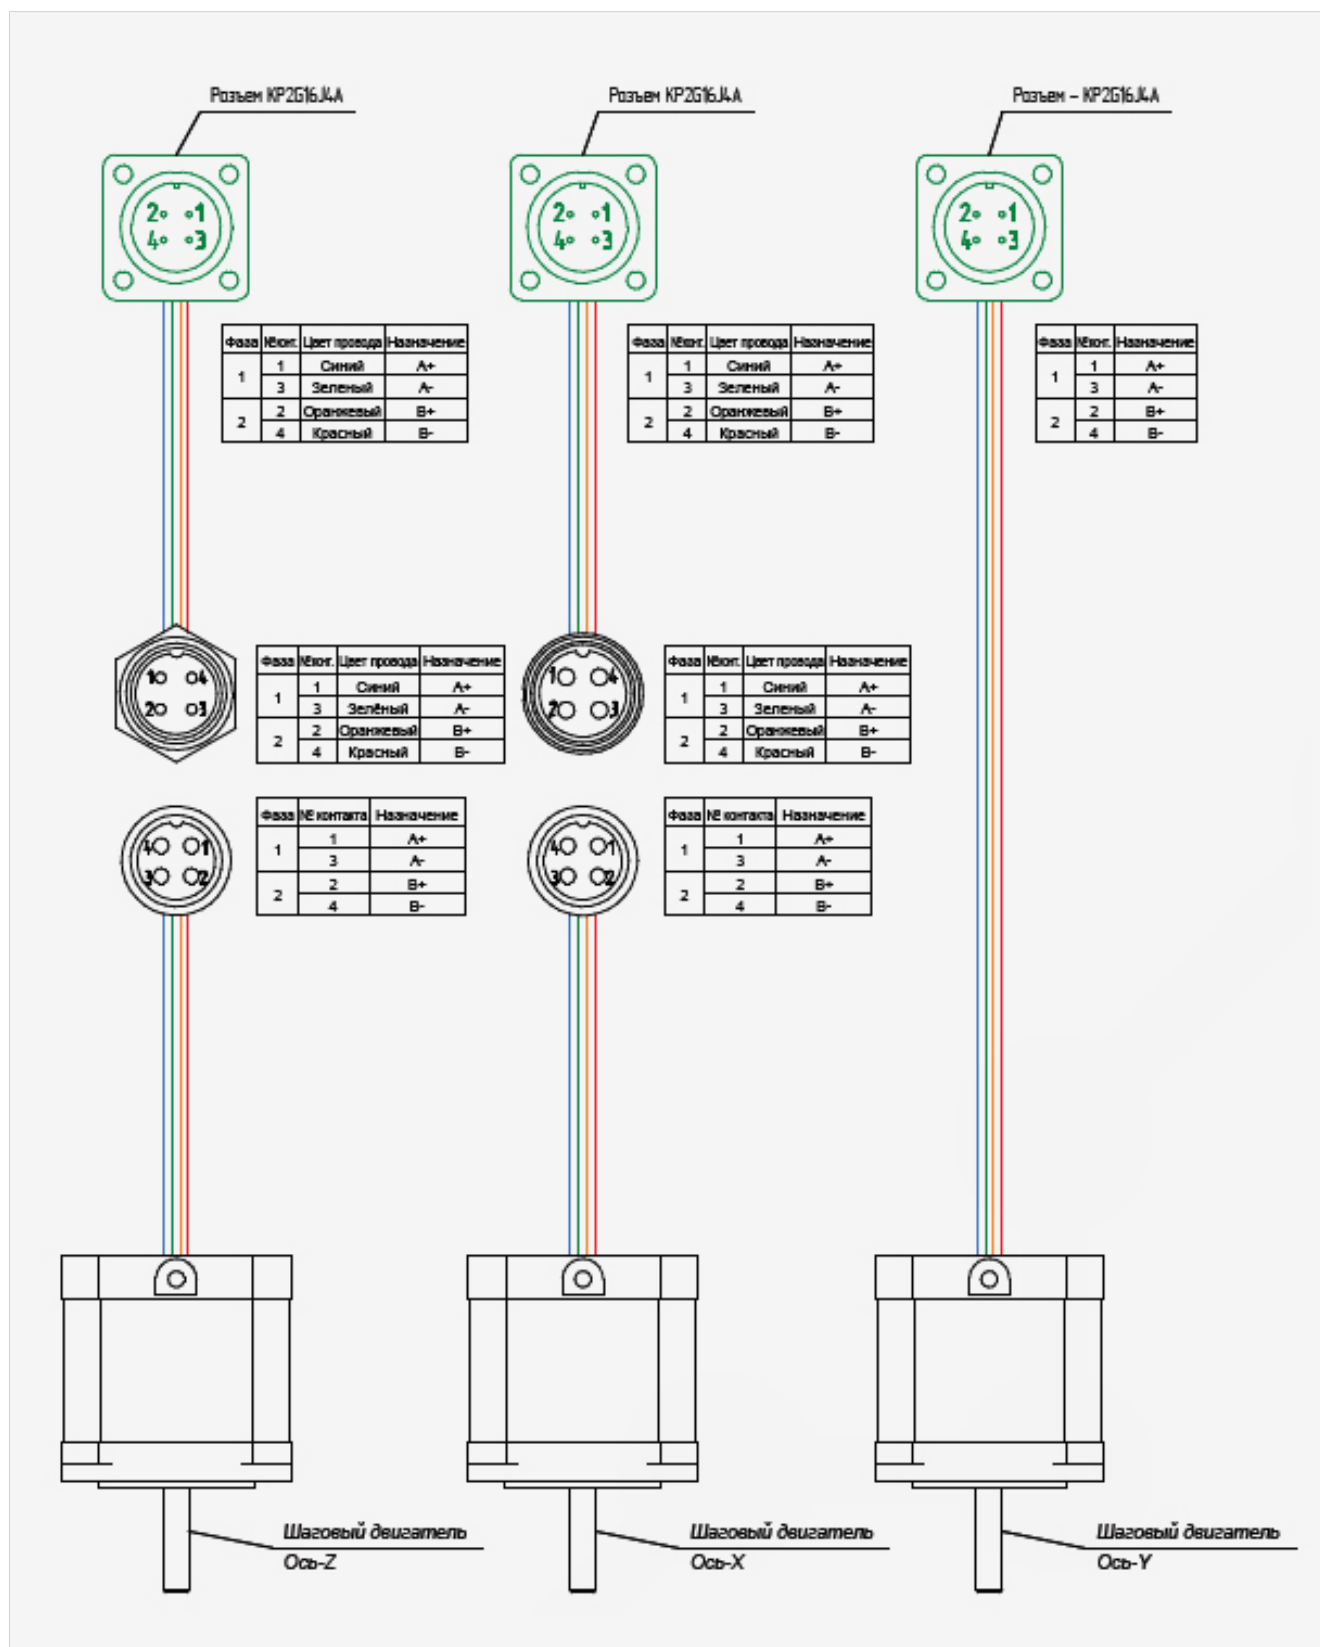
Розъем KP2G16J4A

2 1
4 3

| Фаза | №конт. | Цвет провода | Назначение |
|---|---|---|---|
| 1 | 1 | Синий | A+ |
| | 3 | Зеленый | A- |
| 2 | 2 | Оранжевый | B+ |
| | 4 | Красный | B- |

1 4
2 3

| Фаза | №конт. | Цвет провода | Назначение |
|---|---|---|---|
| 1 | 1 | Синий | A+ |
| | 3 | Зелёный | A- |
| 2 | 2 | Оранжевый | B+ |
| | 4 | Красный | B- |

4 1
3 2

| Фаза | № контакта | Назначение |
|---|---|---|
| 1 | 1 | A+ |
| | 3 | A- |
| 2 | 2 | B+ |
| | 4 | B- |

Шаговый двигатель
Ось-Z

Розъем KP2G16J4A

2 1
4 3

| Фаза | №конт. | Цвет провода | Назначение |
|---|---|---|---|
| 1 | 1 | Синий | A+ |
| | 3 | Зеленый | A- |
| 2 | 2 | Оранжевый | B+ |
| | 4 | Красный | B- |

1 4
2 3

| Фаза | №конт. | Цвет провода | Назначение |
|---|---|---|---|
| 1 | 1 | Синий | A+ |
| | 3 | Зеленый | A- |
| 2 | 2 | Оранжевый | B+ |
| | 4 | Красный | B- |

4 1
3 2

| Фаза | № контакта | Назначение |
|---|---|---|
| 1 | 1 | A+ |
| | 3 | A- |
| 2 | 2 | B+ |
| | 4 | B- |

Шаговый двигатель
Ось-X

Розъем – KP2G16J4A

2 1
4 3

| Фаза | №конт. | Назначение |
|---|---|---|
| 1 | 1 | A+ |
| | 3 | A- |
| 2 | 2 | B+ |
| | 4 | B- |

Шаговый двигатель
Ось-Y